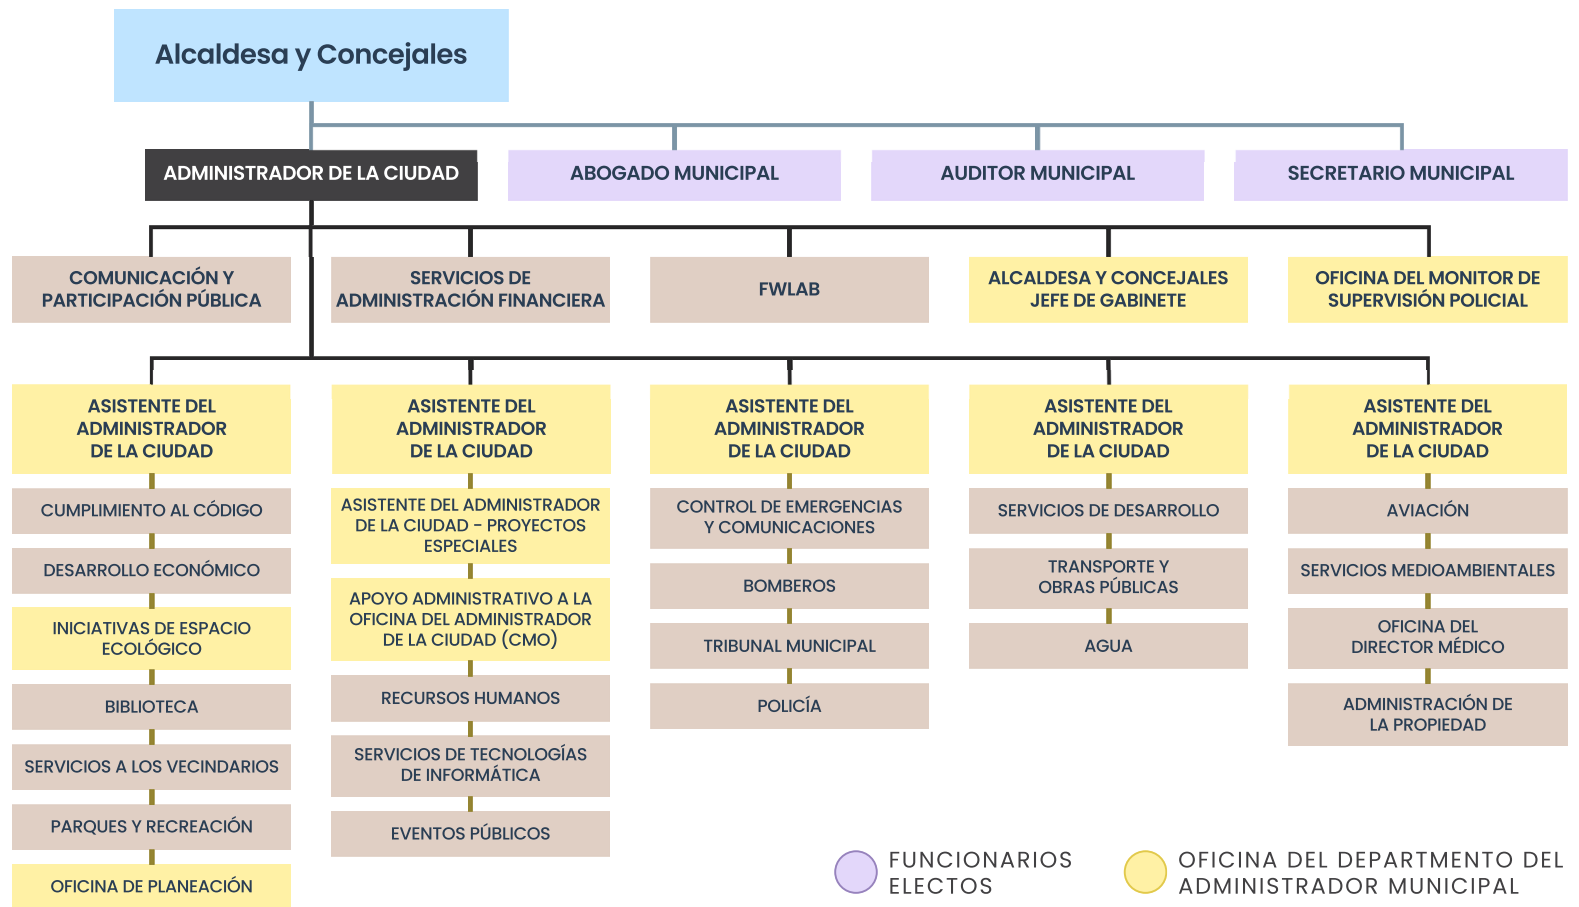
Alcaldesa y Concejales

ADMINISTRADOR DE LA CIUDAD

ABOGADO MUNICIPAL

AUDITOR MUNICIPAL

SECRETARIO MUNICIPAL

COMUNICACIÓN Y PARTICIPACIÓN PÚBLICA

SERVICIOS DE ADMINISTRACIÓN FINANCIERA

FWLAB

ALCALDESA Y CONCEJALES JEFE DE GABINETE

OFICINA DEL MONITOR DE SUPERVISIÓN POLICIAL

ASISTENTE DEL ADMINISTRADOR DE LA CIUDAD

CUMPLIMIENTO AL CÓDIGO

DESARROLLO ECONÓMICO

INICIATIVAS DE ESPACIO ECOLÓGICO

BIBLIOTECA

SERVICIOS A LOS VECINDARIOS

PARQUES Y RECREACIÓN

OFICINA DE PLANEACIÓN

ASISTENTE DEL ADMINISTRADOR DE LA CIUDAD

ASISTENTE DEL ADMINISTRADOR DE LA CIUDAD – PROYECTOS ESPECIALES

APOYO ADMINISTRATIVO A LA OFICINA DEL ADMINISTRADOR DE LA CIUDAD (CMO)

RECURSOS HUMANOS

SERVICIOS DE TECNOLOGÍAS DE INFORMÁTICA

EVENTOS PÚBLICOS

ASISTENTE DEL ADMINISTRADOR DE LA CIUDAD

CONTROL DE EMERGENCIAS Y COMUNICACIONES

BOMBEROS

TRIBUNAL MUNICIPAL

POLICÍA

ASISTENTE DEL ADMINISTRADOR DE LA CIUDAD

SERVICIOS DE DESARROLLO

TRANSPORTE Y OBRAS PÚBLICAS

AGUA

ASISTENTE DEL ADMINISTRADOR DE LA CIUDAD

AVIACIÓN

SERVICIOS MEDIOAMBIENTALES

OFICINA DEL DIRECTOR MÉDICO

ADMINISTRACIÓN DE LA PROPIEDAD

FUNCIONARIOS ELECTOS

OFICINA DEL DEPARTMENTO DEL ADMINISTRADOR MUNICIPAL